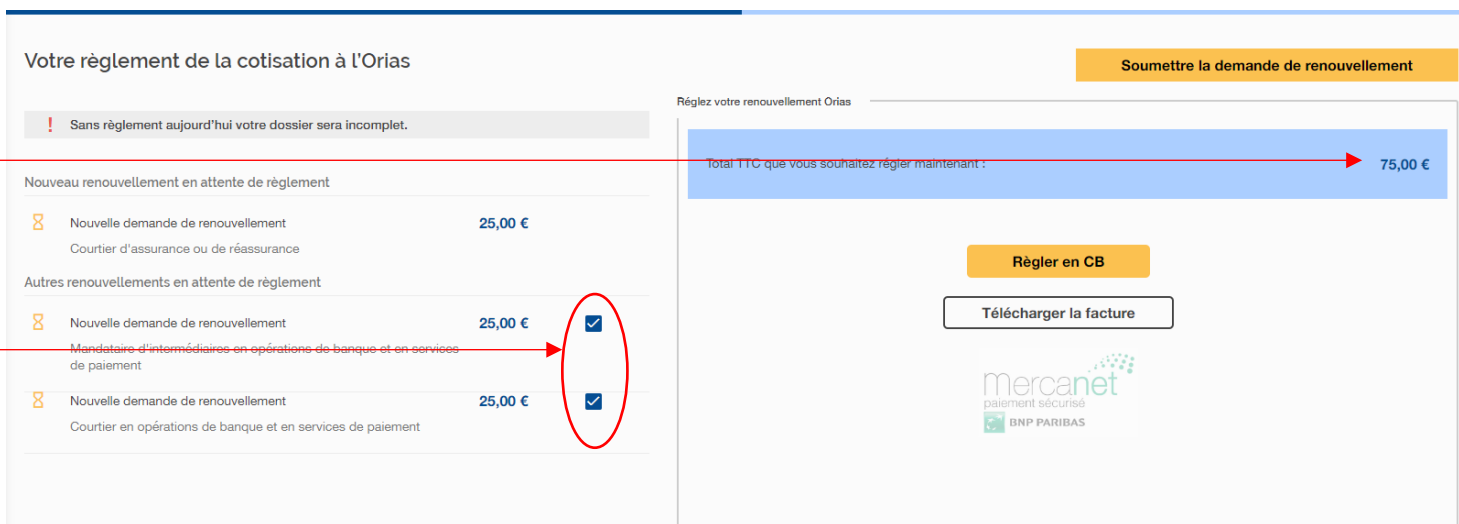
Votre règlement de la cotisation à l'Orias

Soumettre la demande de renouvellement

! Sans règlement aujourd'hui votre dossier sera incomplet.

Nouveau renouvellement en attente de règlement

Nouvelle demande de renouvellement 25,00 €
Courtier d'assurance ou de réassurance

Autres renouvellements en attente de règlement

Nouvelle demande de renouvellement 25,00 €
Mandataire d'intermédiaires en opérations de banque et en services de paiement

Nouvelle demande de renouvellement 25,00 €
Courtier en opérations de banque et en services de paiement

Réglez votre renouvellement Orias

Total TTC que vous souhaitez régler maintenant : 75,00 €

Régler en CB

Télécharger la facture

mercanet
paiement sécurisé
BNP PARIBAS